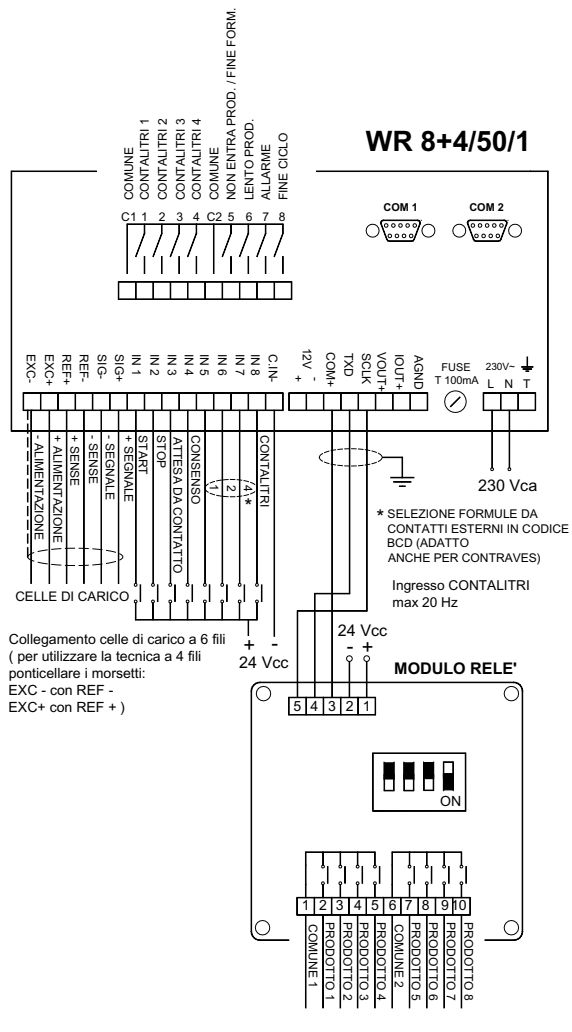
COMUNE
CONTALITRI 1
CONTALITRI 2
CONTALITRI 3
CONTALITRI 4
COMUNE
NON ENTRA PROD. / FINE FORM.
LENTO PROD.
ALLARME
FINE CICLO

WR 8+4/50/1

C1 1 2 3 4 C2 5 6 7 8

COM 1
COM 2

EXC-
EXC+
REF+
REF-
SIG-
SIG+
IN 1
IN 2
IN 3
IN 4
IN 5
IN 6
IN 7
IN 8
C.IN-
12V +
-
COM+
TXD
SCLK
VOUT+
IOUT+
AGND
FUSE
T 100mA
230V~
L N T

- ALIMENTAZIONE
+ ALIMENTAZIONE
+ SENSE
- SENSE
- SEGNALE
+ SEGNALE
START
STOP
ATTESA DA CONTATTO
CONSENSO
1 2 4 *
CONTALITRI

230 Vca

* SELEZIONE FORMULE DA CONTATTI ESTERNI IN CODICE BCD (ADATTO ANCHE PER CONTRAVES)

Ingresso CONTALITRI max 20 Hz

CELLE DI CARICO

+ -
24 Vcc

24 Vcc
- +

Collegamento celle di carico a 6 fili ( per utilizzare la tecnica a 4 fili ponticellare i morsetti:
EXC - con REF -
EXC+ con REF + )

MODULO RELE'

5 4 3 2 1

ON

1 2 3 4 5 6 7 8 9 10

COMUNE 1
PRODOTTO 1
PRODOTTO 2
PRODOTTO 3
PRODOTTO 4
COMUNE 2
PRODOTTO 5
PRODOTTO 6
PRODOTTO 7
PRODOTTO 8